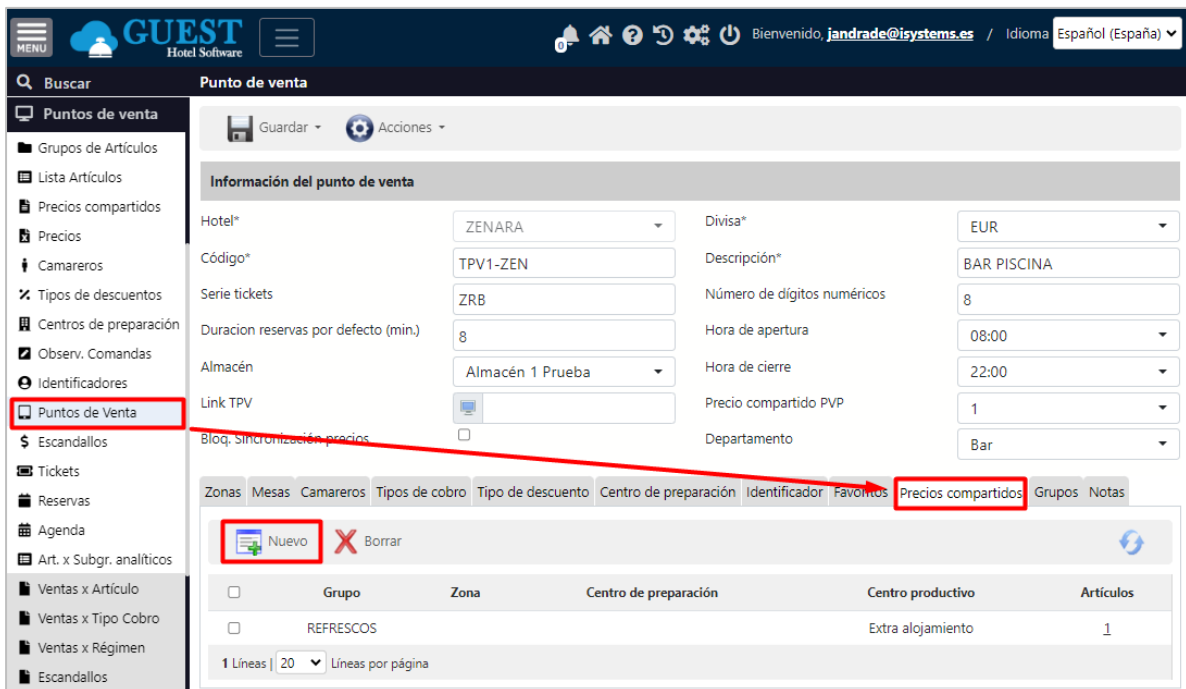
MENU GUEST Hotel Software

0

Bienvenido, jandrade@isystems.es / Idioma Español (España)

Buscar

Puntos de venta

Grupos de Artículos
Lista Artículos
Precios compartidos
Precios
Camareros
Tipos de descuentos
Centros de preparación
Observ. Comandas
Identificadores
Puntos de Venta
Escandallos
Tickets
Reservas
Agenda
Art. x Subgr. analíticos
Ventas x Artículo
Ventas x Tipo Cobro
Ventas x Régimen
Escandallos

Punto de venta

Guardar Acciones

Información del punto de venta

Hotel* ZENARA
Divisa* EUR
Código* TPV1-ZEN
Descripción* BAR PISCINA
Serie tickets ZRB
Número de dígitos numéricos 8
Duracion reservas por defecto (min.) 8
Hora de apertura 08:00
Almacén Almacén 1 Prueba
Hora de cierre 22:00
Link TPV
Precio compartido PVP 1
Bloq. Sincronización precios
Departamento Bar

Zonas Mesas Camareros Tipos de cobro Tipo de descuento Centro de preparación Identificador Favoritos Precios compartidos Grupos Notas

Nuevo Borrar

| | Grupo | Zona | Centro de preparación | Centro productivo | Artículos |
|---|---|---|---|---|---|
| | REFRESCOS | | | Extra alojamiento | 1 |

1 Líneas | 20 Líneas por página